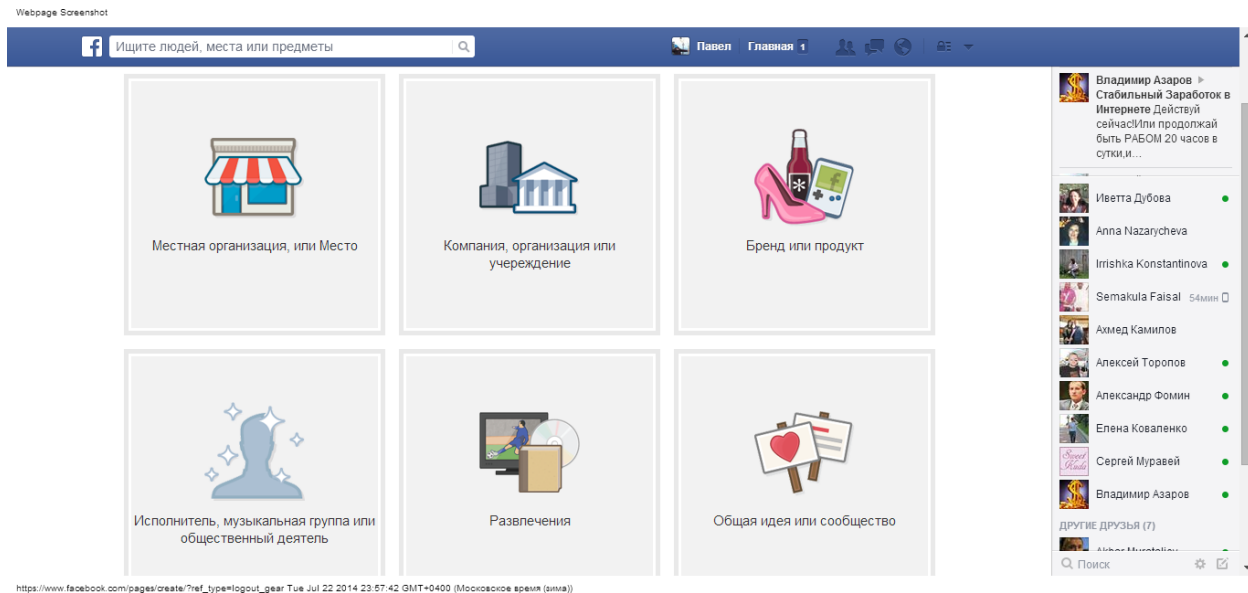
Webpage Screenshot

Ищите людей, места или предметы

Павел Главная 1

Местная организация, или Место

Компания, организация или учереждение

Бренд или продукт

Исполнитель, музыкальная группа или общественный деятель

Развлечения

Общая идея или сообщество

Владимир Азаров ▶ Стабильный Заработок в Интернете Действуй сейчас!Или продолжай быть РАБОМ 20 часов в сутки,и...

Иветта Дубова
Anna Nazarycheva
Irrishka Konstantinova
Semakula Faisal 54мин
Ахмед Камилов
Алексей Торопов
Александр Фомин
Елена Коваленко
Сергей Муравей
Владимир Азаров

ДРУГИЕ ДРУЗЬЯ (7)

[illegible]

Поиск

https://www.facebook.com/pages/create/?ref_type=logout_gear Tue Jul 22 2014 23:57:42 GMT+0400 (Московское время (зима))